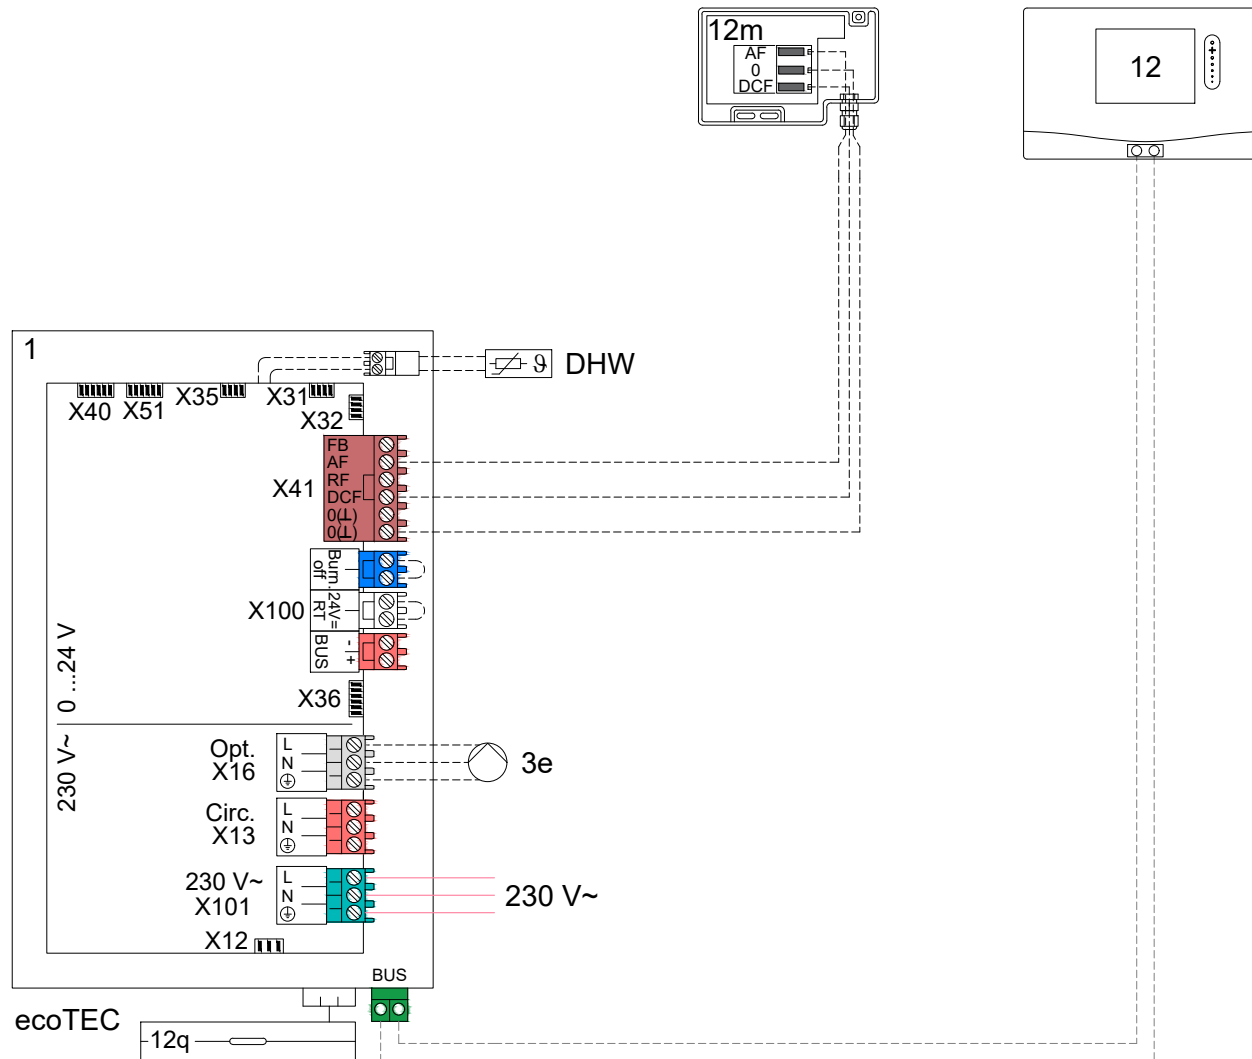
12m
AF
0
DCF

12

1

DHW

X40 X51 X35 X31
X32

FB
AF
RF
DCF
0(⊥)
0(⊥)
X41

Burn. off
X100
24V= RT
BUS
- +

X36

0 ...24 V

230 V~

Opt.
X16
L
N

3e

Circ.
X13
L
N

230 V~
X101
L
N

230 V~

X12

BUS

ecoTEC

12q